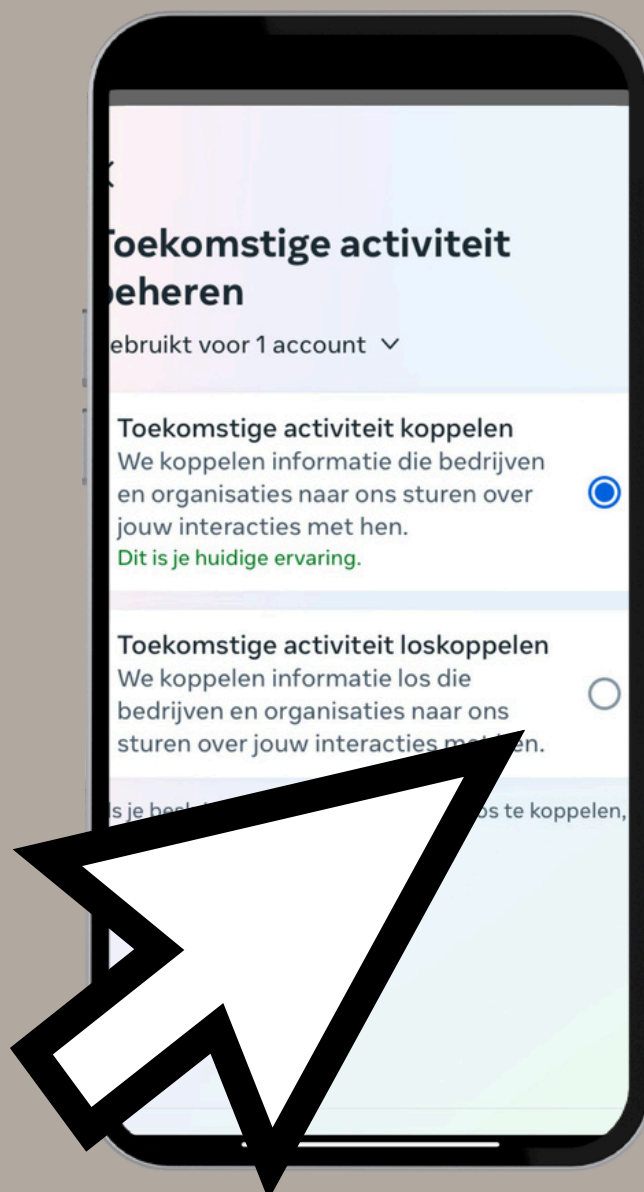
oekomstige activiteit eheren

ebruikt voor 1 account

Toekomstige activiteit koppelen
We koppelen informatie die bedrijven en organisaties naar ons sturen over jouw interacties met hen.
Dit is je huidige ervaring.

Toekomstige activiteit loskoppelen
We koppelen informatie los die bedrijven en organisaties naar ons sturen over jouw interacties m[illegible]en.

s je be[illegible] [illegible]os te koppelen,